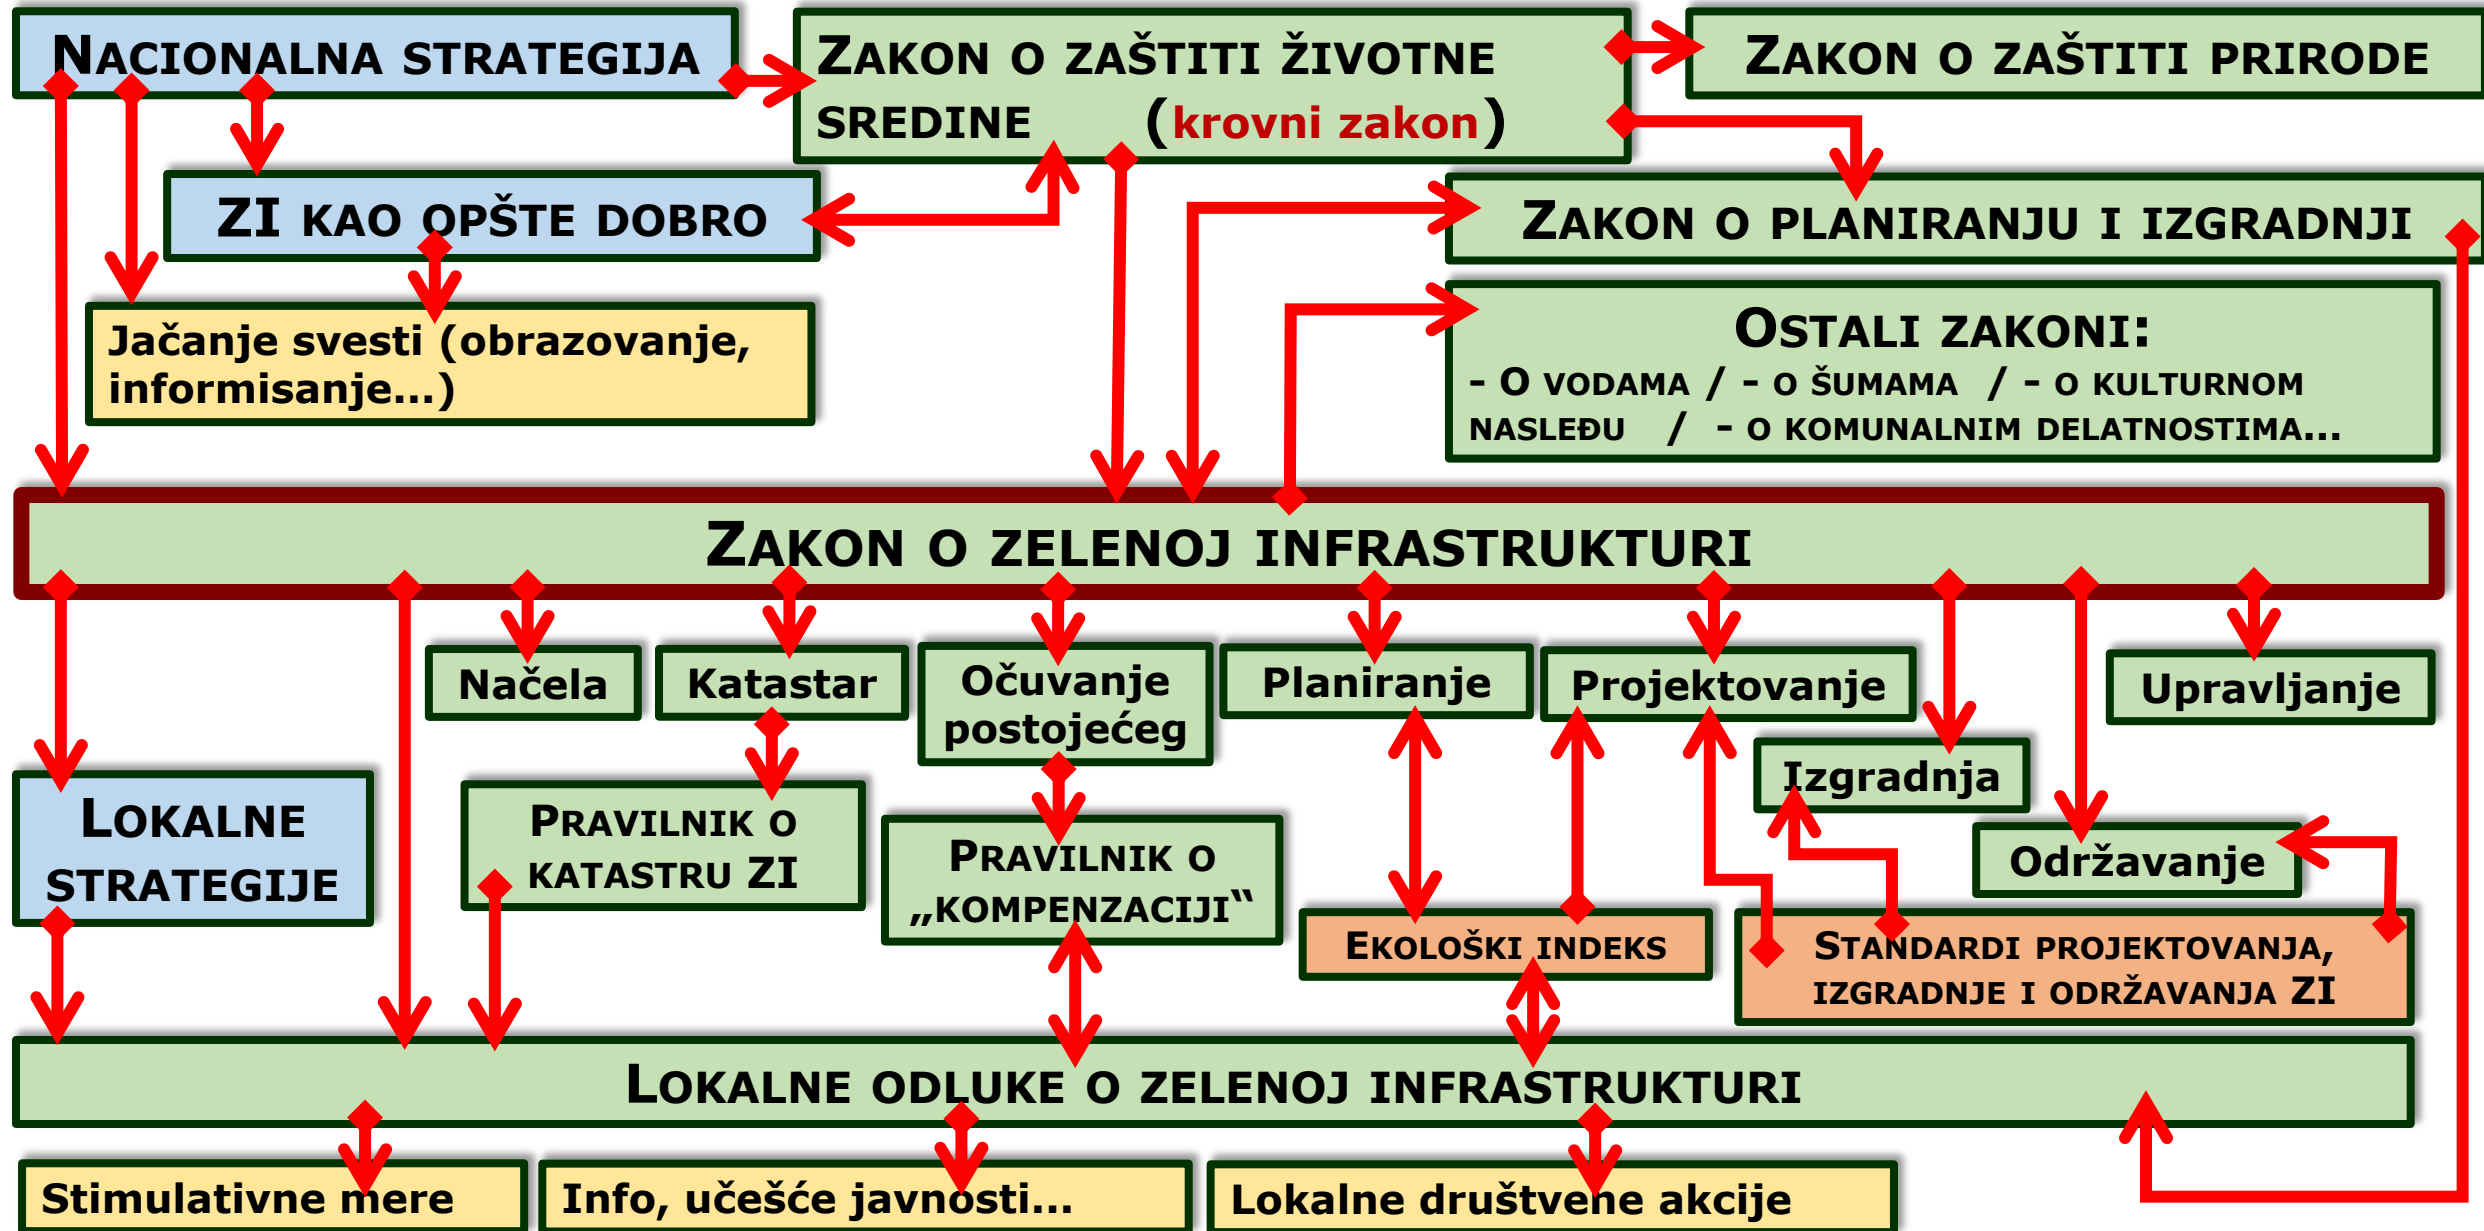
NACIONALNA STRATEGIJA

ZAKON O ZAŠTITI ŽIVOTNE SREDINE (krovni zakon)

ZAKON O ZAŠTITI PRIRODE

ZI KAO OPŠTE DOBRO

ZAKON O PLANIRANJU I IZGRADNJI

Jačanje svesti (obrazovanje, informisanje...)

OSTALI ZAKONI:
- O VODAMA / - O ŠUMAMA / - O KULTURNOM NASLEĐU / - O KOMUNALNIM DELATNOSTIMA...

ZAKON O ZELENOJ INFRASTRUKTURI

Načela

Katastar

Očuvanje postojećeg

Planiranje

Projektovanje

Upravljanje

Izgradnja

LOKALNE STRATEGIJE

PRAVILNIK O KATASTRU ZI

PRAVILNIK O „KOMPENZACIJI“

Održavanje

EKOLOŠKI INDEKS

STANDARDI PROJEKTOVANJA, IZGRADNJE I ODRŽAVANJA ZI

LOKALNE ODLUKE O ZELENOJ INFRASTRUKTURI

Stimulativne mere

Info, učešće javnosti...

Lokalne društvene akcije